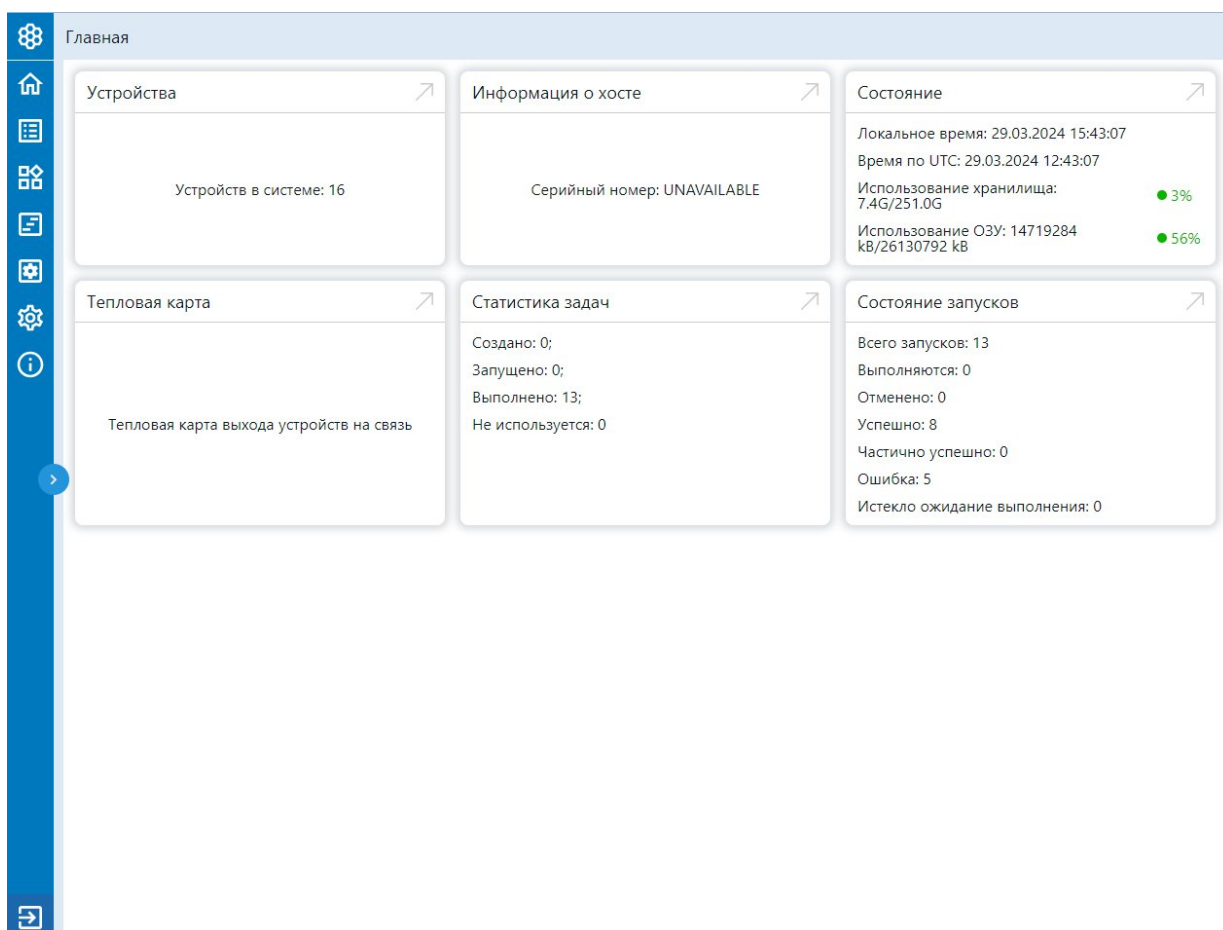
Главная

Устройства

Устройств в системе: 16

Информация о хосте

Серийный номер: UNAVAILABLE

Состояние

Локальное время: 29.03.2024 15:43:07

Время по UTC: 29.03.2024 12:43:07

Использование хранилища: 7.4G/251.0G 3%

Использование ОЗУ: 14719284 kB/26130792 kB 56%

Тепловая карта

Тепловая карта выхода устройств на связь

Статистика задач

Создано: 0;

Запущено: 0;

Выполнено: 13;

Не используется: 0

Состояние запусков

Всего запусков: 13

Выполняются: 0

Отменено: 0

Успешно: 8

Частично успешно: 0

Ошибка: 5

Истекло ожидание выполнения: 0